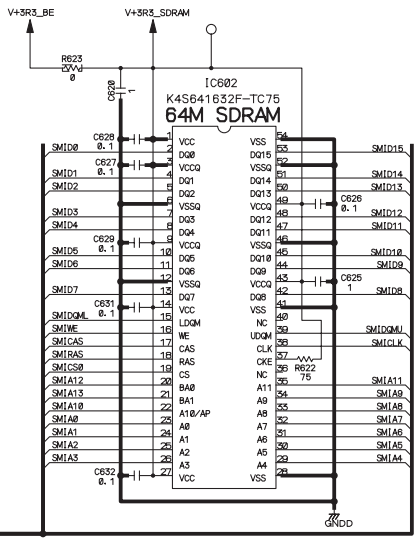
V+3R3_BE
V+3R3_SDRAM
R623
0
C620
1
IC602
K4S641632F-TC75
64M SDRAM
C628
0.1
C627
0.1
C629
0.1
C631
0.1
C632
0.1
C626
0.1
C625
1
SMID0
SMID1
SMID2
SMID3
SMID4
SMID5
SMID6
SMID7
SMIDQML
SMIWE
SMICAS
SMIRAS
SMICS0
SMIA12
SMIA13
SMIA10
SMIA0
SMIA1
SMIA2
SMIA3
1 VCC
2 DQ0
3 VCCQ
4 DQ1
5 DQ2
6 VSSQ
7 DQ3
8 DQ4
9 VCCQ
10 DQ5
11 DQ6
12 VSSQ
13 DQ7
14 VCC
15 LDQM
16 WE
17 CAS
18 RAS
19 CS
20 BA0
21 BA1
22 A10/AP
23 A0
24 A1
25 A2
26 A3
27 VCC
VSS 54
DQ15 53
VSSQ 52
DQ14 51
DQ13 50
VCCQ 49
DQ12 48
DQ11 47
VSSQ 46
DQ10 45
DQ9 44
VCCQ 43
DQ8 42
VSS 41
NC 40
UDQM 39
CLK 38
CKE 37
NC 36
A11 35
A9 34
A8 33
A7 32
A6 31
A5 30
A4 29
VSS 28
R622
75
SMID15
SMID14
SMID13
SMID12
SMID11
SMID10
SMID9
SMID8
SMIDQMU
SMICLK
SMIA11
SMIA9
SMIA8
SMIA7
SMIA6
SMIA5
SMIA4
GNDD